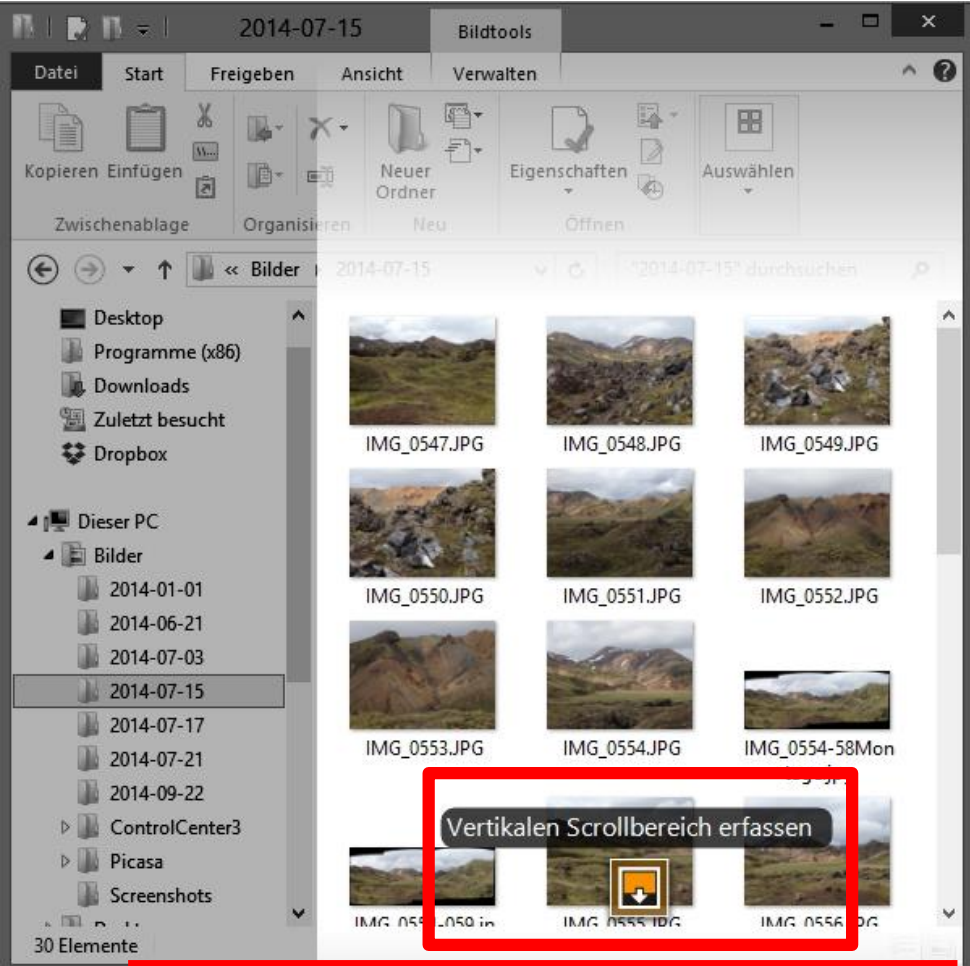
2014-07-15

Bildtools

Datei Start Freigeben Ansicht Verwalten

Kopieren Einfügen

Zwischenablage

Organisieren

Neuer Ordner

Neu

Eigenschaften

Öffnen

Auswählen

« Bilder › 2014-07-15

"2014-07-15" durchsuchen

Desktop
Programme (x86)
Downloads
Zuletzt besucht
Dropbox

Dieser PC
Bilder
2014-01-01
2014-06-21
2014-07-03
2014-07-15
2014-07-17
2014-07-21
2014-09-22
ControlCenter3
Picasa
Screenshots
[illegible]

IMG_0547.JPG
IMG_0548.JPG
IMG_0549.JPG
IMG_0550.JPG
IMG_0551.JPG
IMG_0552.JPG
IMG_0553.JPG
IMG_0554.JPG
IMG_0554-58Mon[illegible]

Vertikalen Scrollbereich erfassen

IMG_055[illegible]-059.jp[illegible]
IMG_0555.JPG
IMG_0556.JPG

30 Elemente